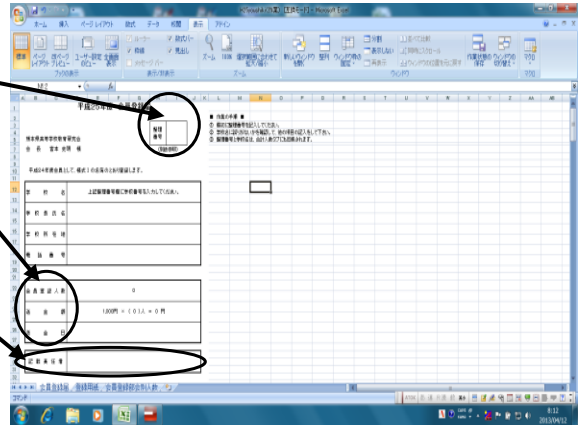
ホーム 挿入 ページレイアウト 数式 データ 校閲 表示 アドイン

標準 ページレイアウト 改ページプレビュー ユーザー設定のビュー 全画面表示
ブックの表示
ルーラー 枠線 メッセージバー 数式バー 見出し
表示/非表示
ズーム 100% 選択範囲に合わせて拡大/縮小
ズーム
新しいウィンドウを開く 整列 ウィンドウ枠の固定 分割 表示しない 再表示 並べて比較 同時にスクロール ウィンドウの位置を元に戻す 作業状態の保存 ウィンドウの切り替え
ウィンドウ
マクロ
マクロ

平成25年度 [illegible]

埼玉県高等学校教育研究会
会 長 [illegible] 様

整理番号

平成25年度会員として、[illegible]

学 校 名
上記整理番号欄に学校番号を入力して下さい。
学 校 長 名
学 校 所 在 地
電 話 番 号

会 員 登 録 人 数
0
会 費
1,000円 × ( 0 )人 = 0 円
納 入 日

記 載 責 任 者

■ 作成の手順 ■
① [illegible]
② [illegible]
③ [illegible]

会員登録票 登録用紙 会員登録状況一覧

コマンド

8:12
2013/04/12